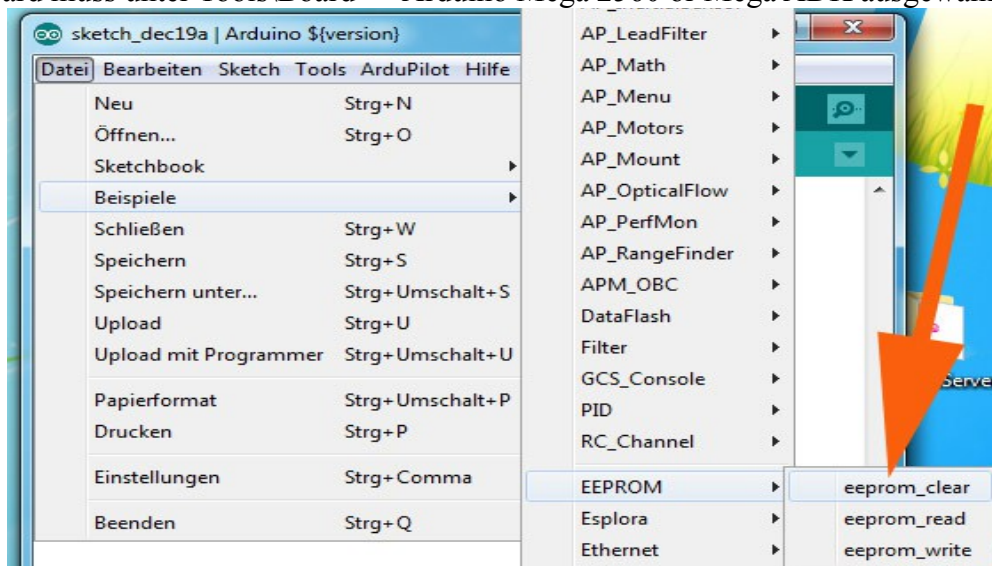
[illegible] muss unter Tools/Board → Arduino Mega 2560 or Mega ADK ausgewähl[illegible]

sketch_dec19a | Arduino ${version}

Datei Bearbeiten Sketch Tools ArduPilot Hilfe

Neu Strg+N
Öffnen... Strg+O
Sketchbook
Beispiele
Schließen Strg+W
Speichern Strg+S
Speichern unter... Strg+Umschalt+S
Upload Strg+U
Upload mit Programmer Strg+Umschalt+U
Papierformat Strg+Umschalt+P
Drucken Strg+P
Einstellungen Strg+Comma
Beenden Strg+Q

AP_LeadFilter
AP_Math
AP_Menu
AP_Motors
AP_Mount
AP_OpticalFlow
AP_PerfMon
AP_RangeFinder
APM_OBC
DataFlash
Filter
GCS_Console
PID
RC_Channel
EEPROM
Esplora
Ethernet

eeprom_clear
eeprom_read
eeprom_write

Serve